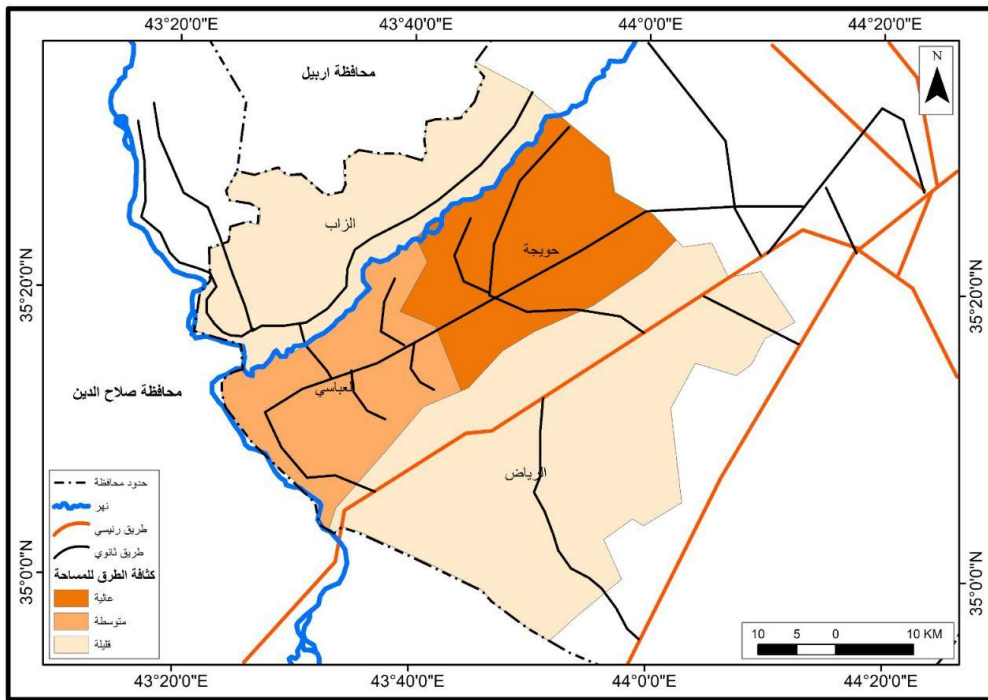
43°20'0"E
43°40'0"E
44°0'0"E
44°20'0"E

N

محافظة اربيل

الزاب

حويجة

العباسي

الرياض

محافظة صلاح الدين

35°20'0"N
35°20'0"N
35°0'0"N
35°0'0"N

حدود محافظة
نهر
طريق رئيسي
طريق ثانوي
كثافة الطرق للمساحة
عالية
متوسطة
قليلة

10 5 0 10 KM

43°20'0"E
43°40'0"E
44°0'0"E
44°20'0"E